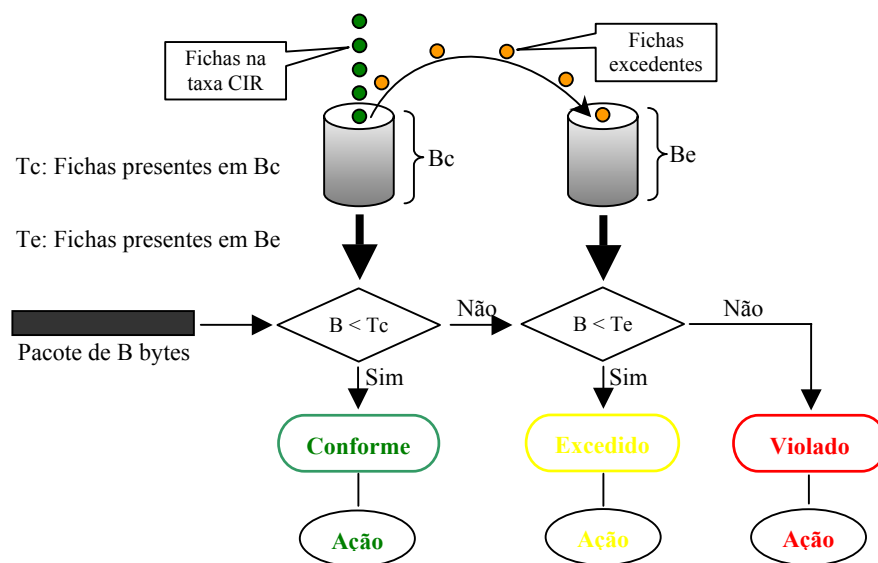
Fichas na taxa CIR

Fichas excedentes

Tc: Fichas presentes em Bc

Bc

Be

Te: Fichas presentes em Be

Pacote de B bytes

B < Tc

Não

B < Te

Não

Sim

Sim

Conforme

Excedido

Violado

Ação

Ação

Ação